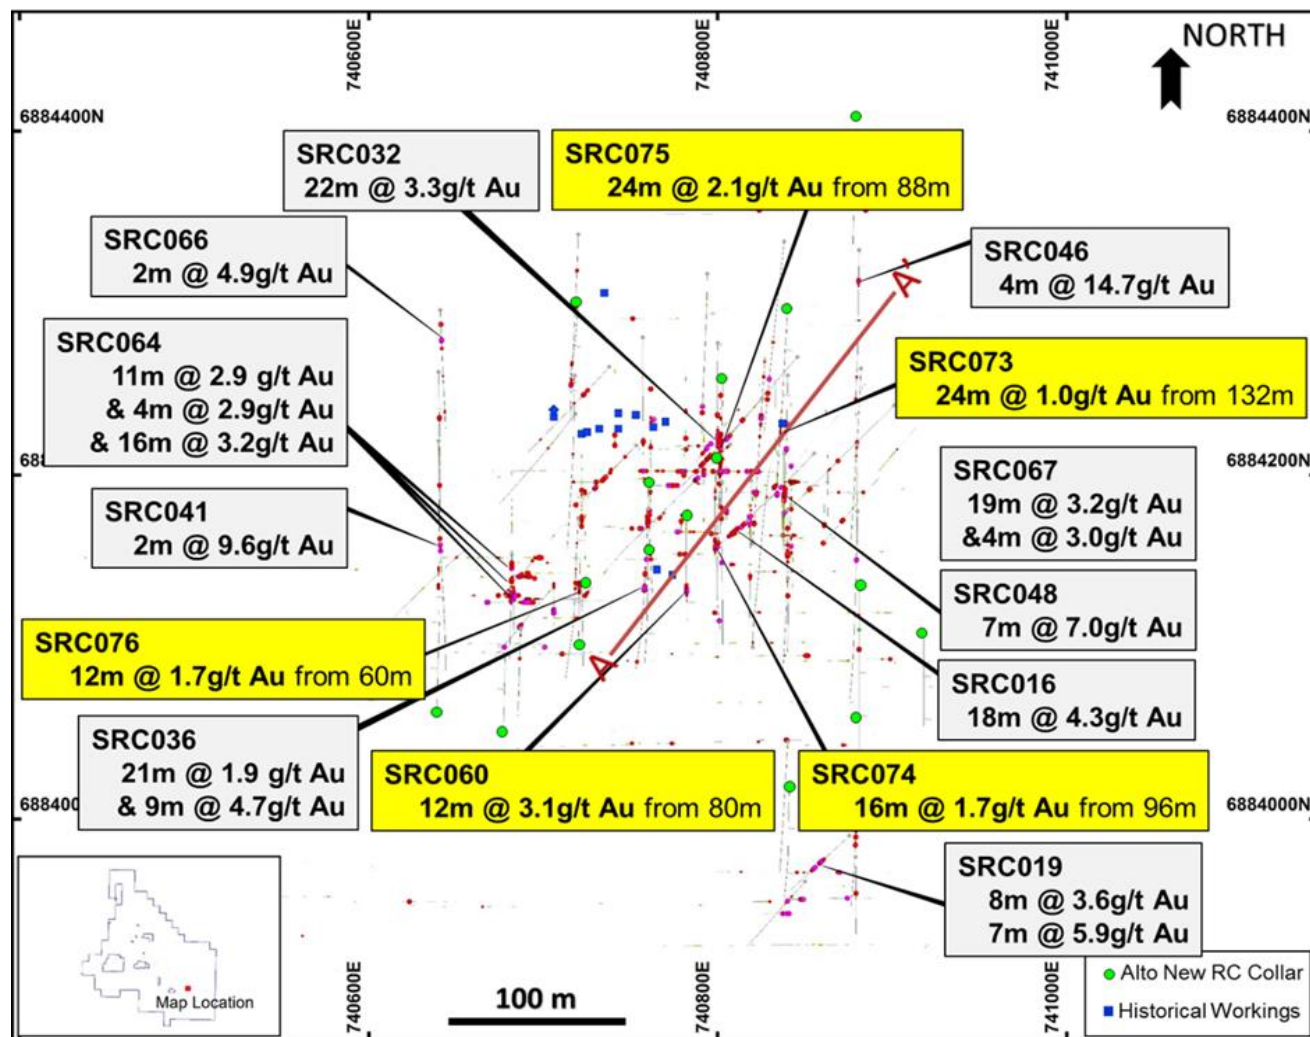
740600E

740800E

741000E

NORTH

6884400N

6884400N

SRC032
22m @ 3.3g/t Au

SRC075
24m @ 2.1g/t Au from 88m

SRC066
2m @ 4.9g/t Au

SRC046
4m @ 14.7g/t Au

A'

SRC064
11m @ 2.9 g/t Au
& 4m @ 2.9g/t Au
& 16m @ 3.2g/t Au

SRC073
24m @ 1.0g/t Au from 132m

68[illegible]

6884200N

SRC067
19m @ 3.2g/t Au
&4m @ 3.0g/t Au

SRC041
2m @ 9.6g/t Au

SRC048
7m @ 7.0g/t Au

SRC076
12m @ 1.7g/t Au from 60m

A

SRC016
18m @ 4.3g/t Au

SRC036
21m @ 1.9 g/t Au
& 9m @ 4.7g/t Au

688400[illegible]

SRC060
12m @ 3.1g/t Au from 80m

SRC074
16m @ 1.7g/t Au from 96m

6884000N

SRC019
8m @ 3.6g/t Au
7m @ 5.9g/t Au

Map Location

740600E

100 m

740800E

741000E

Alto New RC Collar

Historical Workings